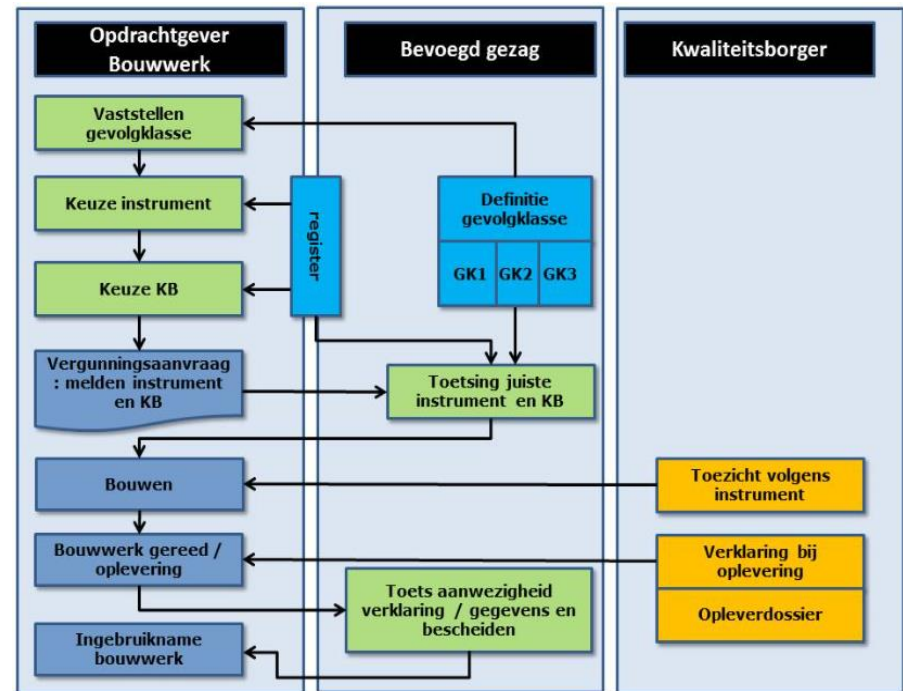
Opdrachtgever Bouwwerk

Bevoegd gezag

Kwaliteitsborger

Vaststellen gevolgklasse

Keuze instrument

register

Definitie gevolgklasse

GK1

GK2

GK3

Keuze KB

Vergunningsaanvraag : melden instrument en KB

Toetsing juiste instrument en KB

Bouwen

Toezicht volgens instrument

Bouwwerk gereed / oplevering

Verklaring bij oplevering

Toets aanwezigheid verklaring / gegevens en bescheiden

Opleverdossier

Ingebruikname bouwwerk